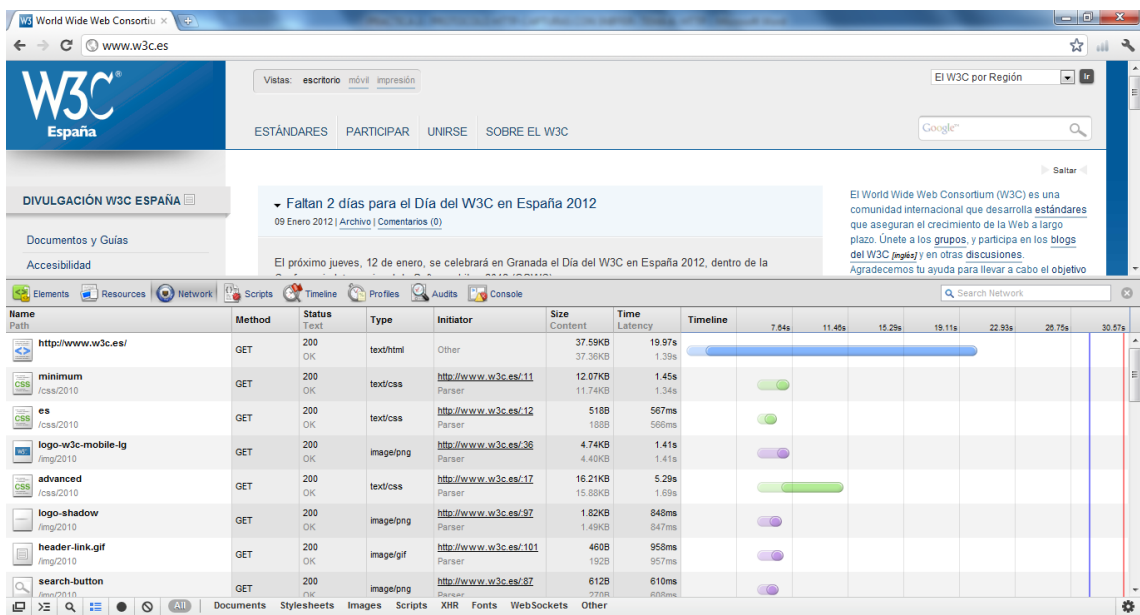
World Wide Web Consortiu ×

www.w3c.es

W3C® España

Vistas: escritorio móvil impresión

El W3C por Región | Ir

ESTÁNDARES PARTICIPAR UNIRSE SOBRE EL W3C

Google™

Saltar

DIVULGACIÓN W3C ESPAÑA

Documentos y Guías

Accesibilidad

Faltan 2 días para el Día del W3C en España 2012

09 Enero 2012 | Archivo | Comentarios (0)

El próximo jueves, 12 de enero, se celebrará en Granada el Día del W3C en España 2012, dentro de la

El World Wide Web Consortium (W3C) es una comunidad internacional que desarrolla estándares que aseguran el crecimiento de la Web a largo plazo. Únete a los grupos, y participa en los blogs del W3C [inglés] y en otras discusiones. Agradecemos tu ayuda para llevar a cabo el objetivo

Elements Resources Network Scripts Timeline Profiles Audits Console

Search Network

| Name Path | Method | Status Text | Type | Initiator | Size Content | Time Latency | Timeline 7.64s 11.46s 15.29s 19.11s 22.93s 26.75s 30.57s |
|---|---|---|---|---|---|---|---|
| http://www.w3c.es/ | GET | 200 OK | text/html | Other | 37.59KB 37.36KB | 19.97s 1.39s | |
| minimum /css/2010 | GET | 200 OK | text/css | http://www.w3c.es/:11 Parser | 12.07KB 11.74KB | 1.45s 1.34s | |
| es /css/2010 | GET | 200 OK | text/css | http://www.w3c.es/:12 Parser | 518B 188B | 567ms 566ms | |
| logo-w3c-mobile-lg /img/2010 | GET | 200 OK | image/png | http://www.w3c.es/:36 Parser | 4.74KB 4.40KB | 1.41s 1.41s | |
| advanced /css/2010 | GET | 200 OK | text/css | http://www.w3c.es/:17 Parser | 16.21KB 15.88KB | 5.29s 1.69s | |
| logo-shadow /img/2010 | GET | 200 OK | image/png | http://www.w3c.es/:97 Parser | 1.82KB 1.49KB | 848ms 847ms | |
| header-link.gif /img/2010 | GET | 200 OK | image/gif | http://www.w3c.es/:101 Parser | 460B 192B | 958ms 957ms | |
| search-button /img/2010 | GET | 200 OK | image/png | http://www.w3c.es/:87 Parser | 612B 278B | 610ms 608ms | |

All Documents Stylesheets Images Scripts XHR Fonts WebSockets Other